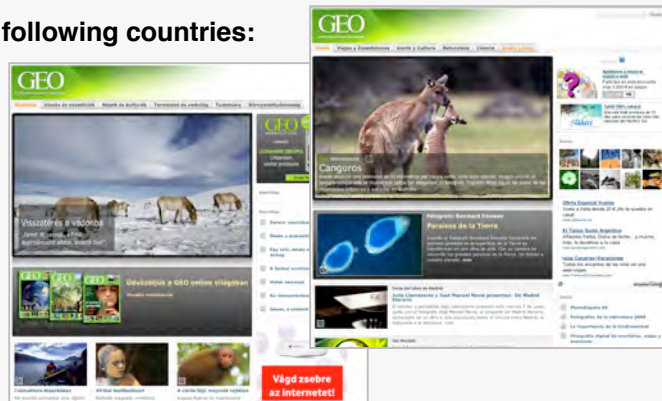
following countries:

GEO

Visszatérés a vadonba

Üdvözöljük a GEO online világában

Vágd zsebre az internetet!

GEO

Canguros

Paraísos de la Tierra

Oferta Especial Vuelos

El Tiempo Buenos Aires

Viajes Baratos

Reyes Cortés

Lujo Vacaciones Rurales

Guía del Libro en Madrid

Julio Llamazares y José Manuel Navia presentan: Un Madrid literario

Fotografía 69

Fotografías de la naturaleza 2009

La importancia de la biodiversidad

Fotografía digital de montañas, nubes y paisajes

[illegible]